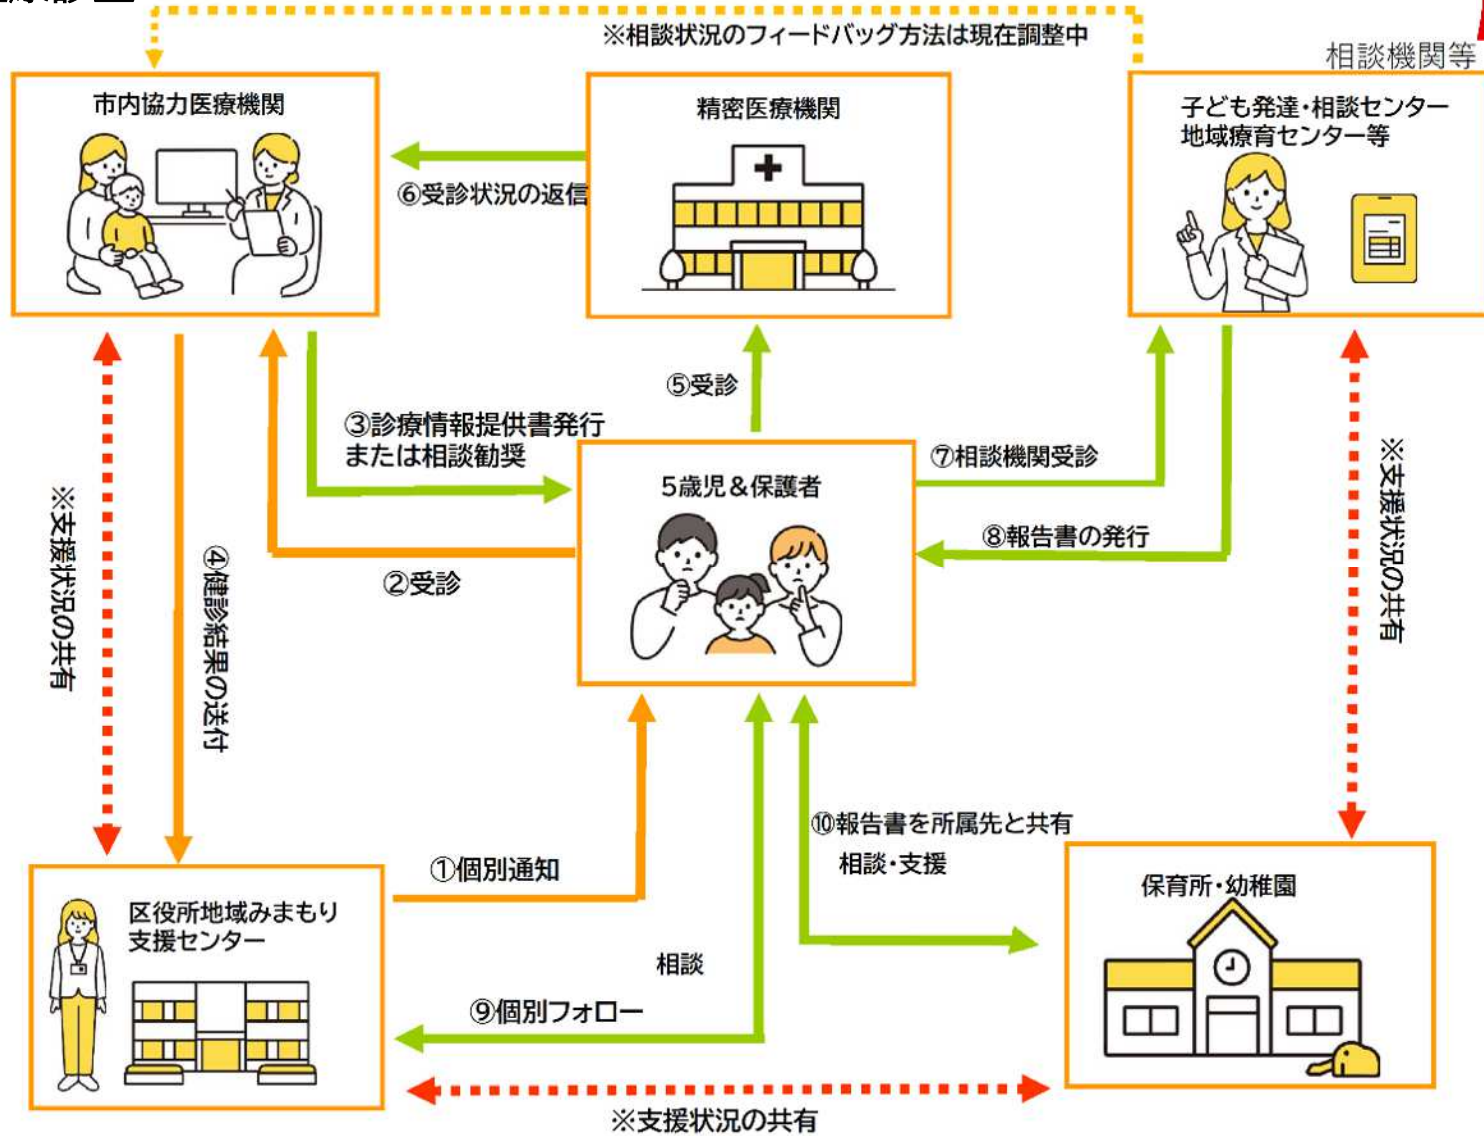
※相談状況のフィードバッグ方法は現在調整中

相談機関等

市内協力医療機関

精密医療機関

子ども発達・相談センター
地域療育センター等

⑥受診状況の返信

⑤受診

③診療情報提供書発行
または相談勧奨

5歳児&保護者

⑦相談機関受診

⑧報告書の発行

②受診

※支援状況の共有

④健診結果の送付

※支援状況の共有

⑩報告書を所属先と共有

相談・支援

①個別通知

区役所地域みまもり
支援センター

保育所・幼稚園

相談

⑨個別フォロー

※支援状況の共有